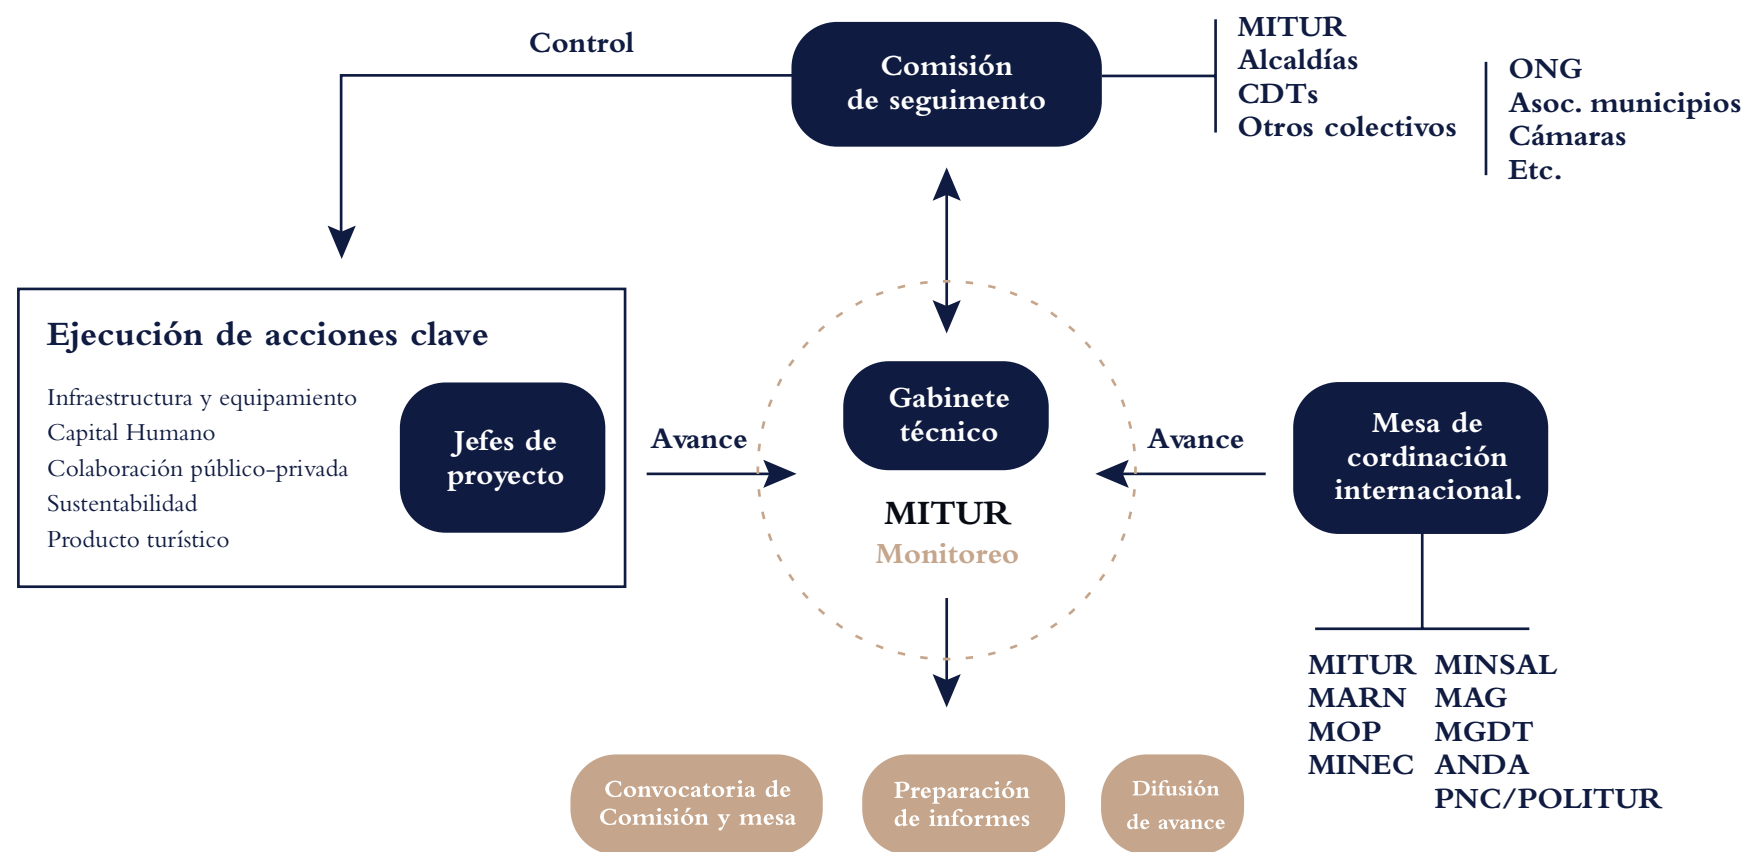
Control

Comisión de seguimento

MITUR
Alcaldías
CDTs
Otros colectivos

ONG
Asoc. municipios
Cámaras
Etc.

Ejecución de acciones clave

Infraestructura y equipamiento
Capital Humano
Colaboración público-privada
Sustentabilidad
Producto turístico

Jefes de proyecto

Avance

Gabinete técnico

MITUR
Monitoreo

Avance

Mesa de cordinación internacional.

MITUR MINSAL
MARN MAG
MOP MGDT
MINEC ANDA
PNC/POLITUR

Convocatoria de Comisión y mesa

Preparación de informes

Difusión de avance